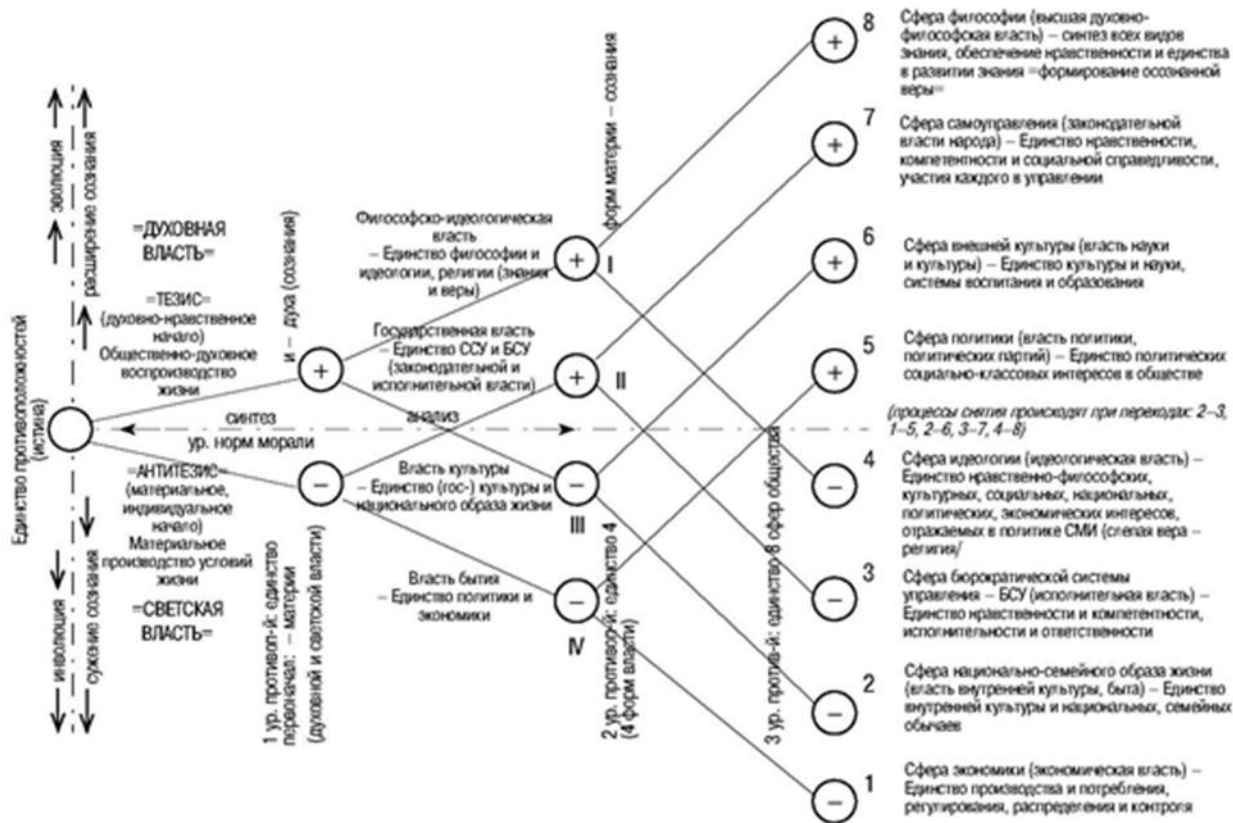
эволюция
расширение сознания

=ДУХОВНАЯ ВЛАСТЬ=

=ТЕЗИС= (духовно-нравственное начало) Общественно-духовное воспроизводство жизни

Единство противоположностей (истина)

синтез
ур. норм морали
анализ

=АНТИТЕЗИС= (материальное, индивидуальное начало) Материальное производство условий жизни

=СВЕТСКАЯ ВЛАСТЬ=

инволюция
сужение сознания

1 ур. противоп-й: единство первоначал: – материи и – духа (сознания) (духовной и светской власти)

+

−

Философско-идеологическая власть – Единство философии и идеологии, религии (знания и веры)

Государственная власть – Единство ССУ и БСУ (законодательной и исполнительной власти)

Власть культуры – Единство (гос-) культуры и национального образа жизни

Власть бытия – Единство политики и экономики

I
II
III
IV

2 ур. противоп-й: единство 4 форм материи – сознания (4 форм власти)

3 ур. против-й: единство 8 сфер общества

8 Сфера философии (высшая духовно-философская власть) – синтез всех видов знания, обеспечение нравственности и единства в развитии знания =формирование осознанной веры=

7 Сфера самоуправления (законодательной власти народа) – Единство нравственности, компетентности и социальной справедливости, участия каждого в управлении

6 Сфера внешней культуры (власть науки и культуры) – Единство культуры и науки, системы воспитания и образования

5 Сфера политики (власть политики, политических партий) – Единство политических социально-классовых интересов в обществе

(процессы снятия происходят при переходах: 2–3, 1–5, 2–6, 3–7, 4–8)

4 Сфера идеологии (идеологическая власть) – Единство нравственно-философских, культурных, социальных, национальных, политических, экономических интересов, отражаемых в политике СМИ (слепая вера – религия)/

3 Сфера бюрократической системы управления – БСУ (исполнительная власть) – Единство нравственности и компетентности, исполнительности и ответственности

2 Сфера национально-семейного образа жизни (власть внутренней культуры, быта) – Единство внутренней культуры и национальных, семейных обычаев

1 Сфера экономики (экономическая власть) – Единство производства и потребления, регулирования, распределения и контроля